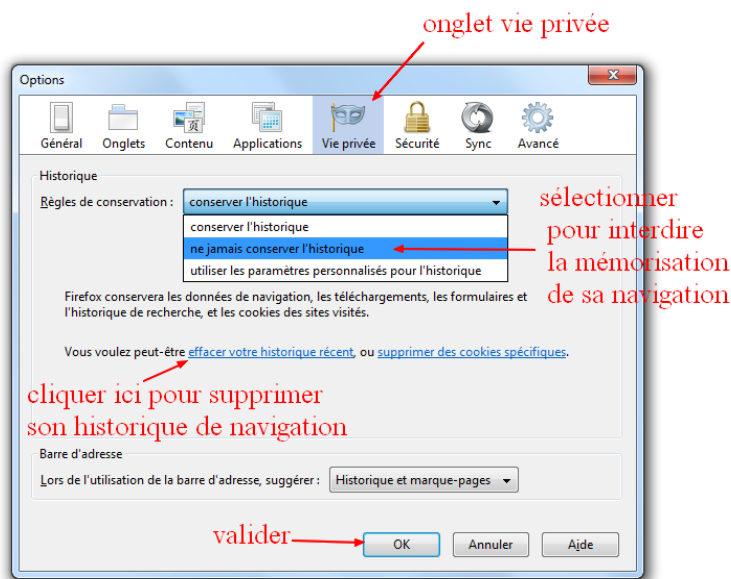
onglet vie privée

Options

Général Onglets Contenu Applications Vie privée Sécurité Sync Avancé

Historique

Règles de conservation : conserver l'historique

conserver l'historique
ne jamais conserver l'historique
utiliser les paramètres personnalisés pour l'historique

sélectionner pour interdire la mémorisation de sa navigation

Firefox conservera les données de navigation, les téléchargements, les formulaires et l'historique de recherche, et les cookies des sites visités.

Vous voulez peut-être effacer votre historique récent, ou supprimer des cookies spécifiques.

cliquer ici pour supprimer son historique de navigation

Barre d'adresse

Lors de l'utilisation de la barre d'adresse, suggérer : Historique et marque-pages

valider

OK Annuler Aide